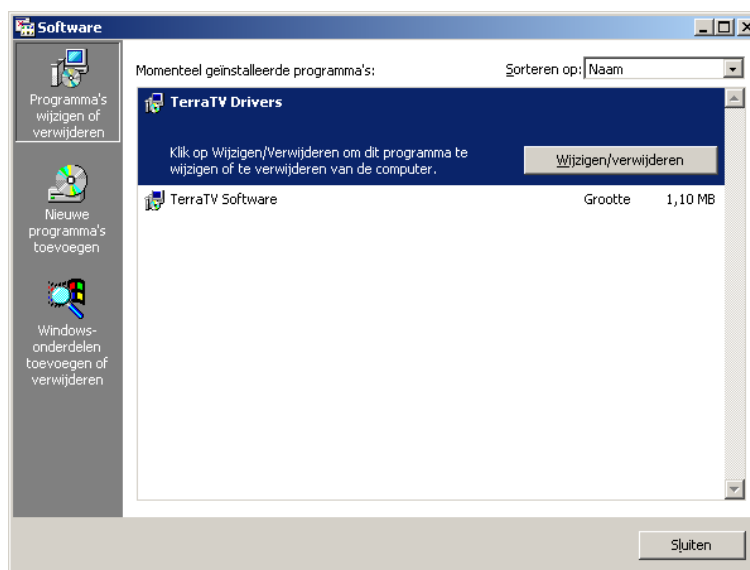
Software

Programma's wijzigen of verwijderen

Nieuwe programma's toevoegen

Windows-onderdelen toevoegen of verwijderen

Momenteel geinstalleerde programma's:

Sorteren op: Naam

TerraTV Drivers

Klik op Wijzigen/Verwijderen om dit programma te wijzigen of te verwijderen van de computer.

Wijzigen/verwijderen

TerraTV Software

Grootte 1,10 MB

Sluiten